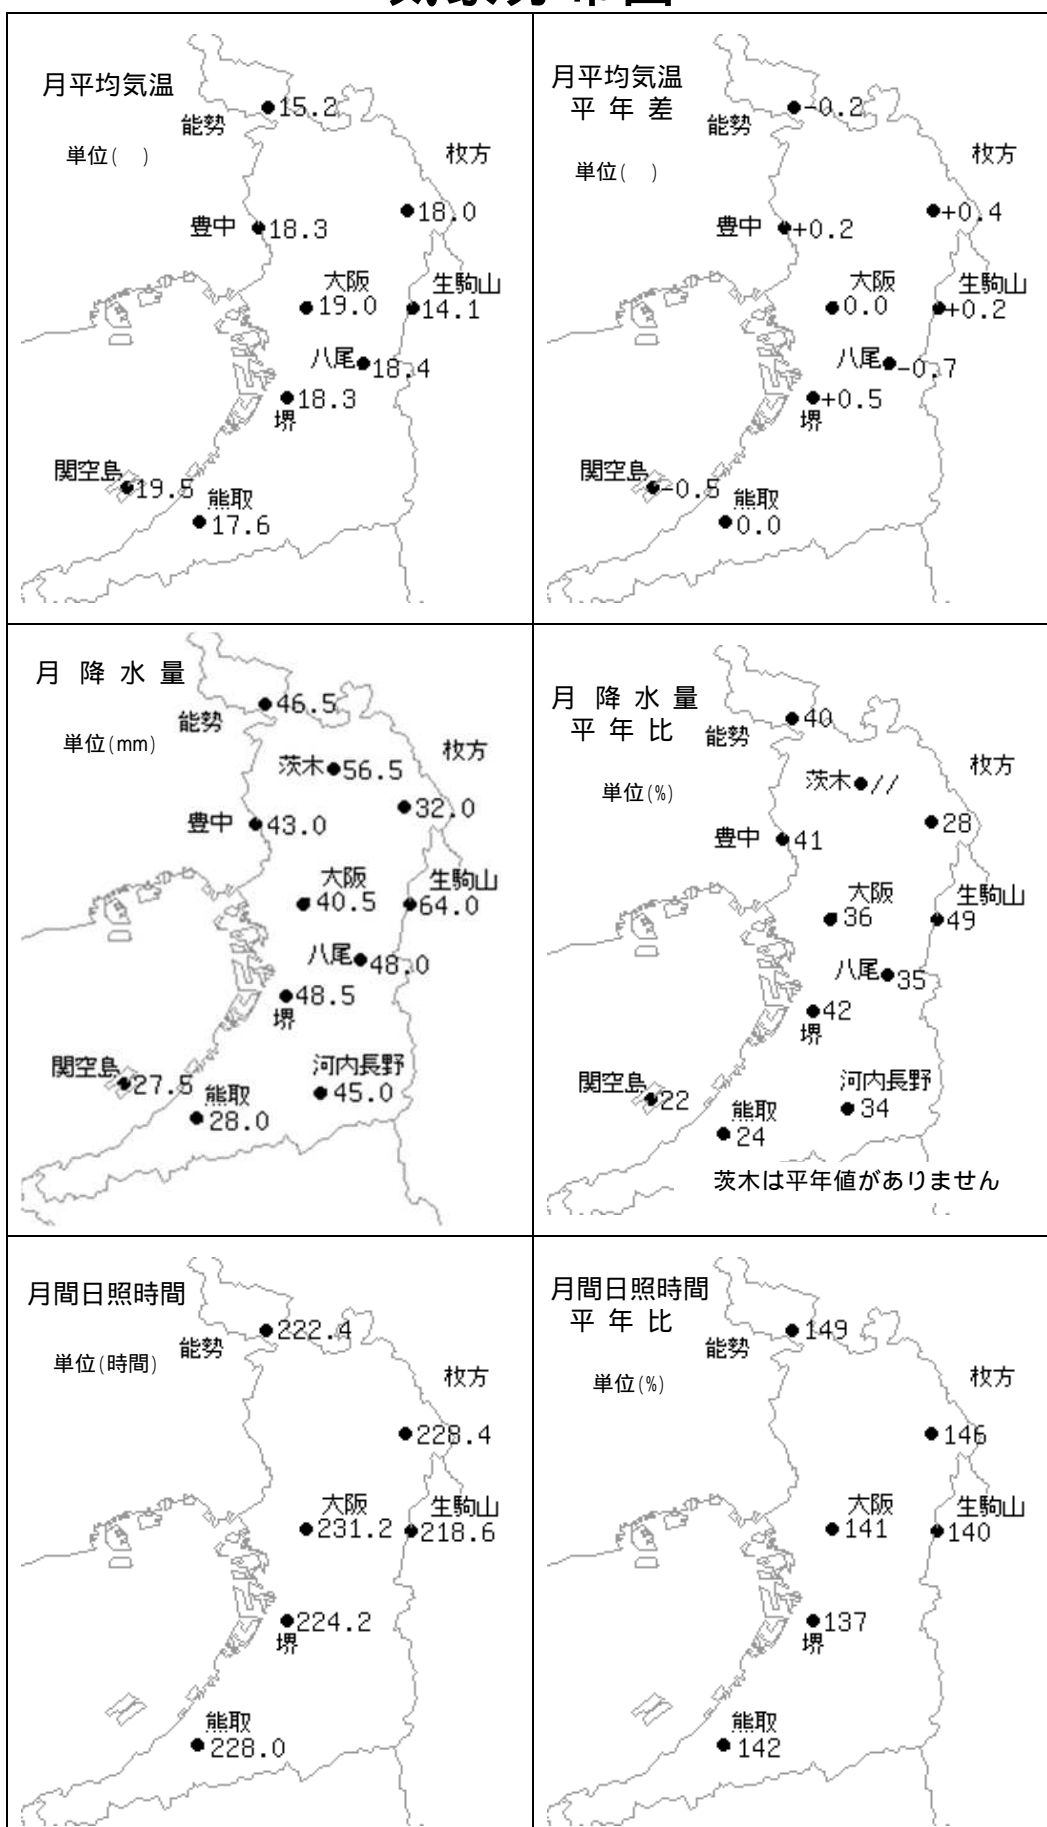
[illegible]

月平均気温
単位( )
能勢 15.2
枚方 18.0
豊中 18.3
大阪 19.0
生駒山 14.1
八尾 18.4
堺 18.3
関空島 19.5
熊取 17.6

月平均気温
平 年 差
単位( )
能勢 -0.2
枚方 +0.4
豊中 +0.2
大阪 0.0
生駒山 +0.2
八尾 -0.7
堺 +0.5
関空島 -0.5
熊取 0.0

月 降 水 量
単位(mm)
能勢 46.5
茨木 56.5
枚方 32.0
豊中 43.0
大阪 40.5
生駒山 64.0
八尾 48.0
堺 48.5
関空島 27.5
河内長野 45.0
熊取 28.0

月 降 水 量
平 年 比
単位(%)
能勢 40
茨木 //
枚方 28
豊中 41
大阪 36
生駒山 49
八尾 35
堺 42
関空島 22
河内長野 34
熊取 24
茨木は平年値がありません

月間日照時間
単位(時間)
能勢 222.4
枚方 228.4
大阪 231.2
生駒山 218.6
堺 224.2
熊取 228.0

月間日照時間
平 年 比
単位(%)
能勢 149
枚方 146
大阪 141
生駒山 140
堺 137
熊取 142